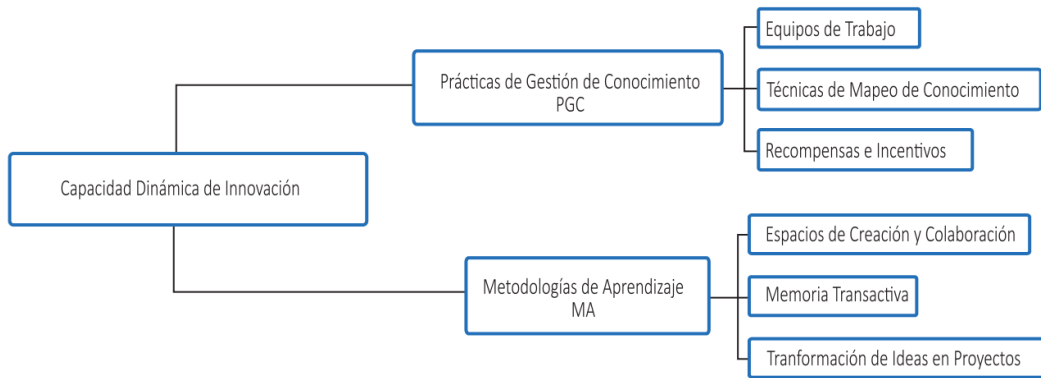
Capacidad Dinámica de Innovación

Prácticas de Gestión de Conocimiento PGC

Equipos de Trabajo

Técnicas de Mapeo de Conocimiento

Recompensas e Incentivos

Metodologías de Aprendizaje MA

Espacios de Creación y Colaboración

Memoria Transactiva

Tranformación de Ideas en Proyectos